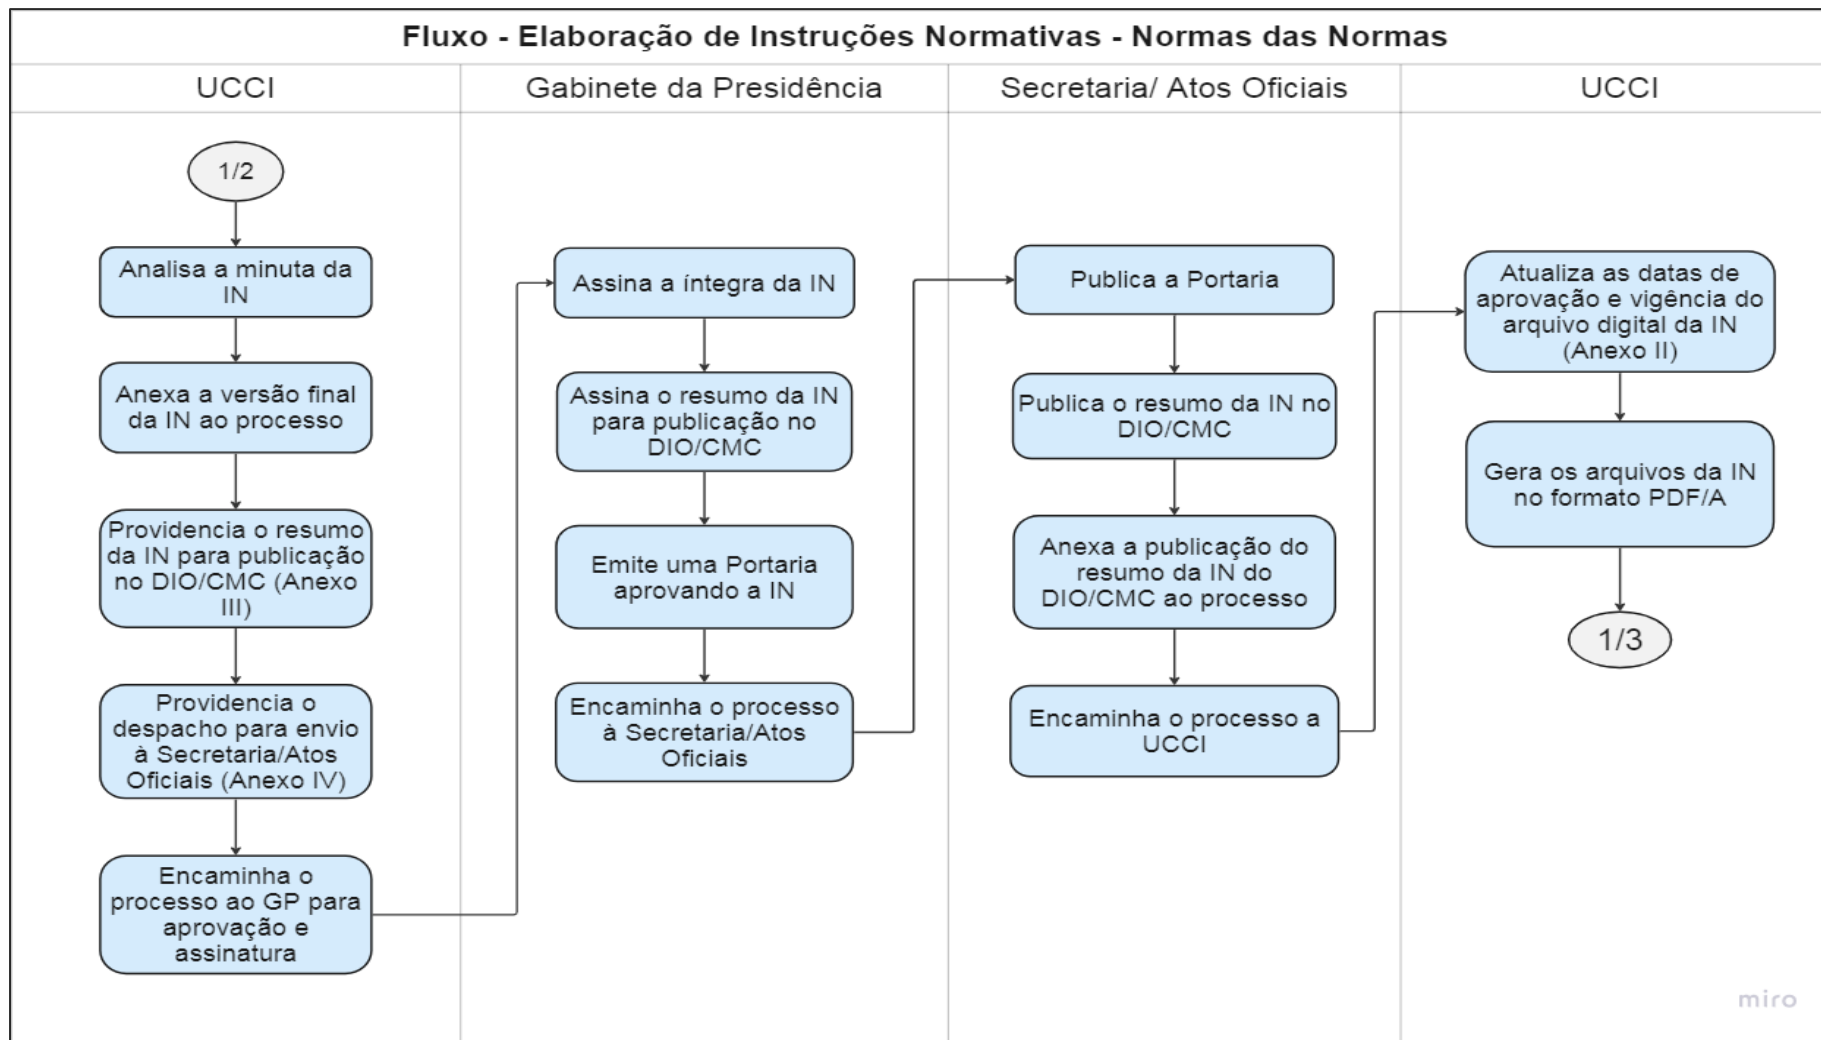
Fluxo - Elaboração de Instruções Normativas - Normas das Normas

UCCI

1/2

Analisa a minuta da IN

Anexa a versão final da IN ao processo

Providencia o resumo da IN para publicação no DIO/CMC (Anexo III)

Providencia o despacho para envio à Secretaria/Atos Oficiais (Anexo IV)

Encaminha o processo ao GP para aprovação e assinatura

Gabinete da Presidência

Assina a íntegra da IN

Assina o resumo da IN para publicação no DIO/CMC

Emite uma Portaria aprovando a IN

Encaminha o processo à Secretaria/Atos Oficiais

Secretaria/ Atos Oficiais

Publica a Portaria

Publica o resumo da IN no DIO/CMC

Anexa a publicação do resumo da IN do DIO/CMC ao processo

Encaminha o processo a UCCI

UCCI

Atualiza as datas de aprovação e vigência do arquivo digital da IN (Anexo II)

Gera os arquivos da IN no formato PDF/A

1/3

miro